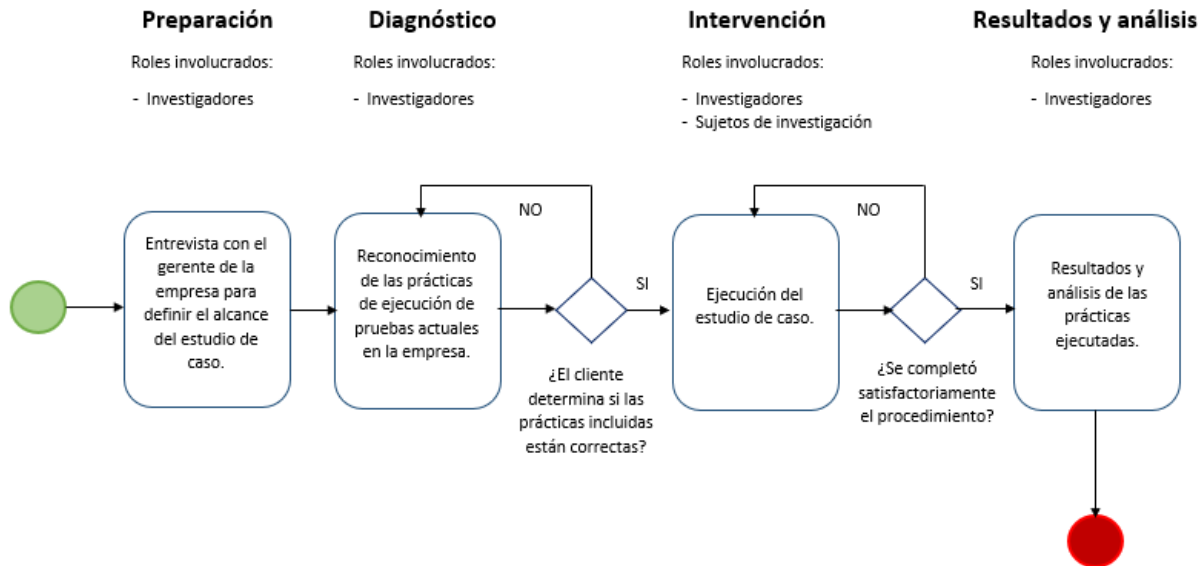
Preparación

Roles involucrados:

- Investigadores

Diagnóstico

Roles involucrados:

- Investigadores

Intervención

Roles involucrados:

- Investigadores
- Sujetos de investigación

Resultados y análisis

Roles involucrados:

- Investigadores

Entrevista con el gerente de la empresa para definir el alcance del estudio de caso.

Reconocimiento de las prácticas de ejecución de pruebas actuales en la empresa.

NO

SI

¿El cliente determina si las prácticas incluidas están correctas?

Ejecución del estudio de caso.

NO

SI

¿Se completó satisfactoriamente el procedimiento?

Resultados y análisis de las prácticas ejecutadas.